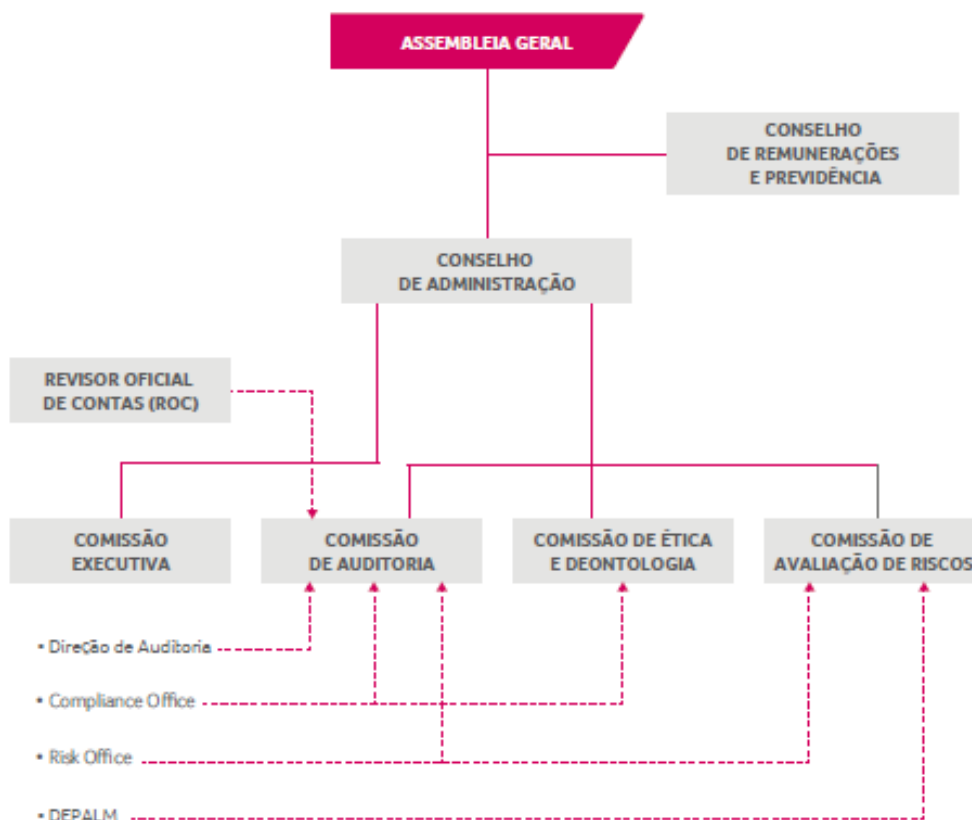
ASSEMBLEIA GERAL

CONSELHO DE REMUNERAÇÕES E PREVIDÊNCIA

CONSELHO DE ADMINISTRAÇÃO

REVISOR OFICIAL DE CONTAS (ROC)

COMISSÃO EXECUTIVA

COMISSÃO DE AUDITORIA

COMISSÃO DE ÉTICA E DEONTOLOGIA

COMISSÃO DE AVALIAÇÃO DE RISCOS

• Direção de Auditoria

• Compliance Office

• Risk Office

• DEPALM